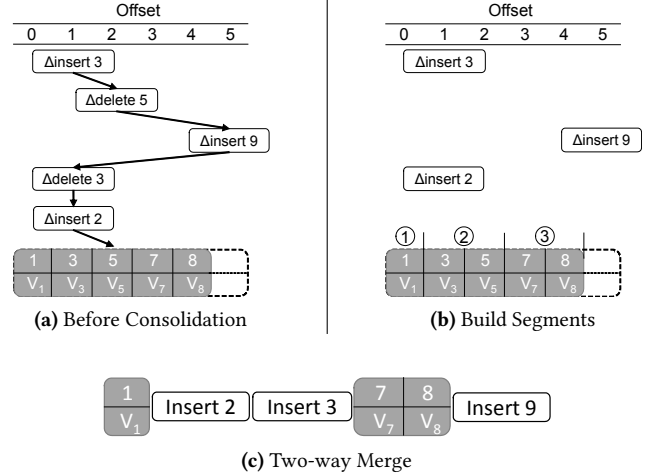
Offset

0 1 2 3 4 5

Δinsert 3

Δdelete 5

Δinsert 9

Δdelete 3

Δinsert 2

| 1 | 3 | 5 | 7 | 8 |
|---|---|---|---|---|
| $V_1$ | $V_3$ | $V_5$ | $V_7$ | $V_8$ |

**(a)** Before Consolidation

Offset

0 1 2 3 4 5

Δinsert 3

Δinsert 9

Δinsert 2

① ② ③

| 1 | 3 | 5 | 7 | 8 |
|---|---|---|---|---|
| $V_1$ | $V_3$ | $V_5$ | $V_7$ | $V_8$ |

**(b)** Build Segments

1 $V_1$ Insert 2 Insert 3 7 8 $V_7$ $V_8$ Insert 9

**(c)** Two-way Merge